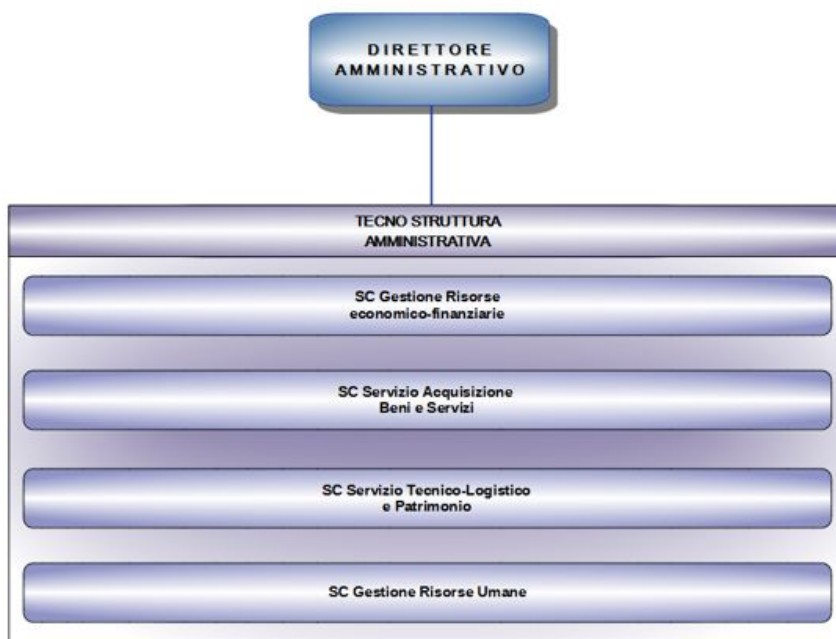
DIRETTORE
AMMINISTRATIVO

TECNO STRUTTURA
AMMINISTRATIVA

SC Gestione Risorse
economico-finanziarie

SC Servizio Acquisizione
Beni e Servizi

SC Servizio Tecnico-Logistico
e Patrimonio

SC Gestione Risorse Umane